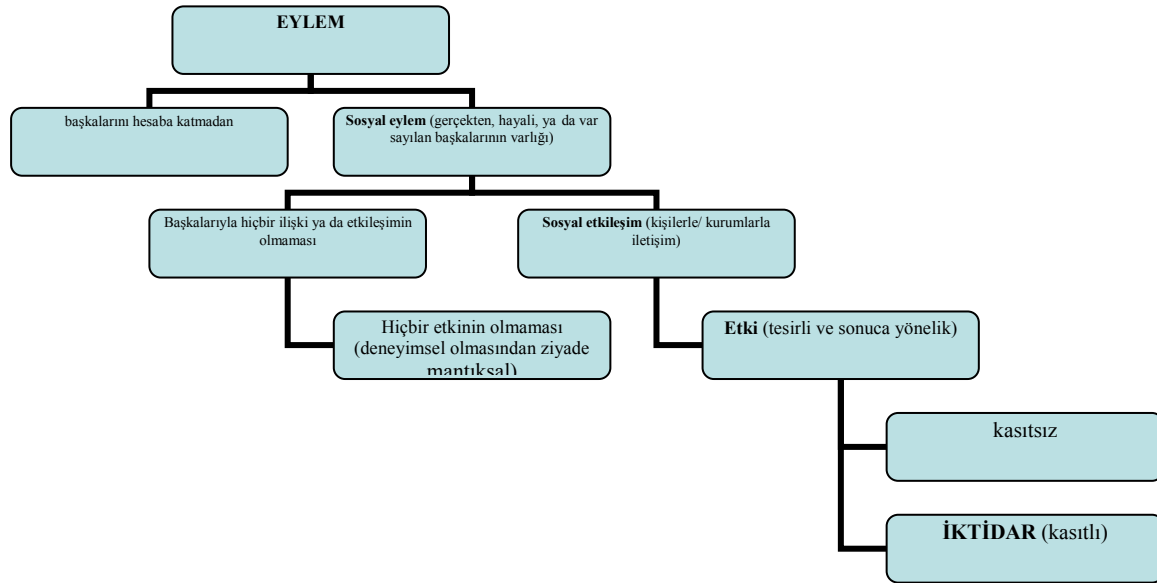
EYLEM

başkalarını hesaba katmadan

Sosyal eylem (gerçekten, hayali, ya da var sayılan başkalarının varlığı)

Başkalarıyla hiçbir ilişki ya da etkileşimin olmaması

Sosyal etkileşim (kişilerle/ kurumlarla iletişim)

Hiçbir etkinin olmaması (deneyimsel olmasından ziyade mantıksal)

Etki (tesirli ve sonuca yönelik)

kasıtsız

İKTİDAR (kasıtlı)